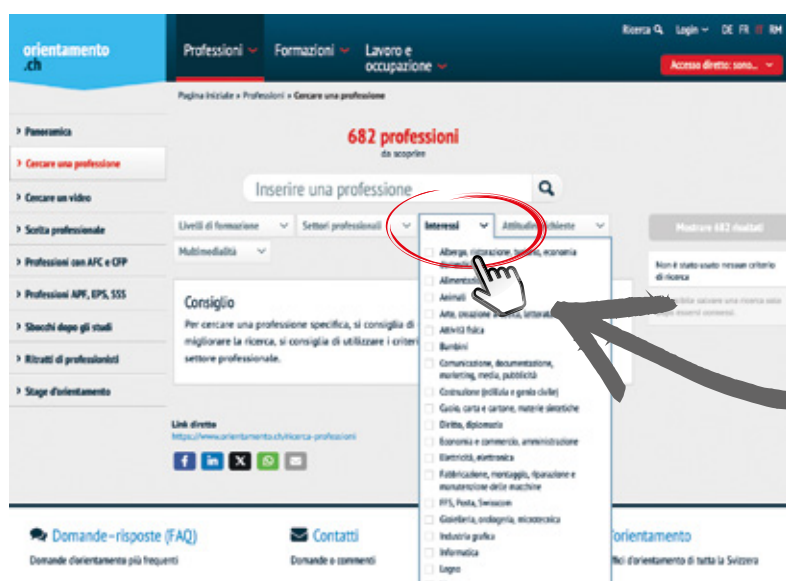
orientamento
.ch

Professioni
Formazioni
Lavoro e occupazione

Ricerca
Login
DE FR IT RM

Accesso diretto: sono...

Pagina iniziale » Professioni » Cercare una professione

> Panoramica
> Cercare una professione
> Cercare un video
> Scelta professionale
> Professioni con AFC e CFP
> Professioni APF, EPS, SSS
> Sbocchi dopo gli studi
> Ritratti di professionisti
> Stage d'orientamento

682 professioni
da scoprire

Inserire una professione

Livelli di formazione
Settori professionali
Interessi
Attitudini richieste
Multimedialità

Mostrare 682 risultati

Non è stato usato nessun criterio di ricerca

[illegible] salvare una ricerca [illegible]

Alberghi, ristorazione, turismo, economia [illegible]
Alimentazione
Animali
Arte, creazione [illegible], letteratura
Attività fisica
Bambini
Comunicazione, documentazione, marketing, media, pubblicità
Costruzione (edilizia e genio civile)
Cuoio, carta e cartone, materie sintetiche
Diritto, diplomazia
Economia e commercio, amministrazione
Elettricità, elettronica
Fabbricazione, montaggio, riparazione e manutenzione delle macchine
FFS, Posta, Swisscom
Gioielleria, orologeria, microtecnica
Industria grafica
Informatica
Legno

Consiglio
Per cercare una professione specifica, si consiglia di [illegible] migliorare la ricerca, si consiglia di utilizzare i criteri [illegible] settore professionale.

Link diretto
https://www.orientamento.ch/ricerca-professioni

Domande - risposte (FAQ)
Domande d'orientamento più frequenti

Contatti
Domande o commenti

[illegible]orientamento
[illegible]ffici d'orientamento di tutta la Svizzera